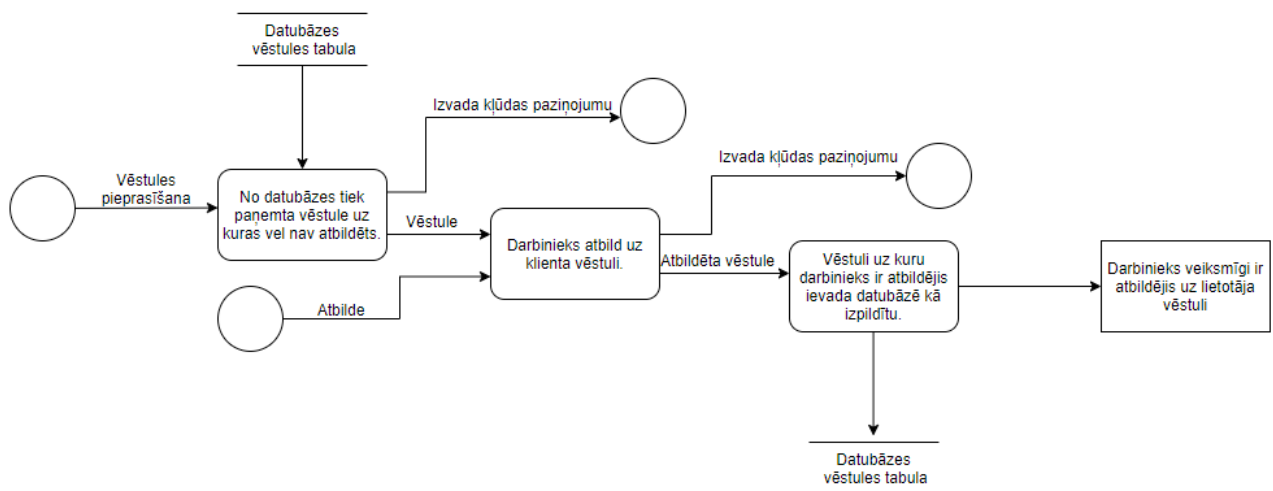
Datubāzes vēstules tabula

Izvada kļūdas paziņojumu

Vēstules pieprasīšana

No datubāzes tiek paņemta vēstule uz kuras vel nav atbildēts.

Izvada kļūdas paziņojumu

Vēstule

Darbinieks atbild uz klienta vēstuli.

Atbildēta vēstule

Vēstuli uz kuru darbinieks ir atbildējis ievada datubāzē kā izpildītu.

Darbinieks veiksmīgi ir atbildējis uz lietotāja vēstuli

Atbilde

Datubāzes vēstules tabula